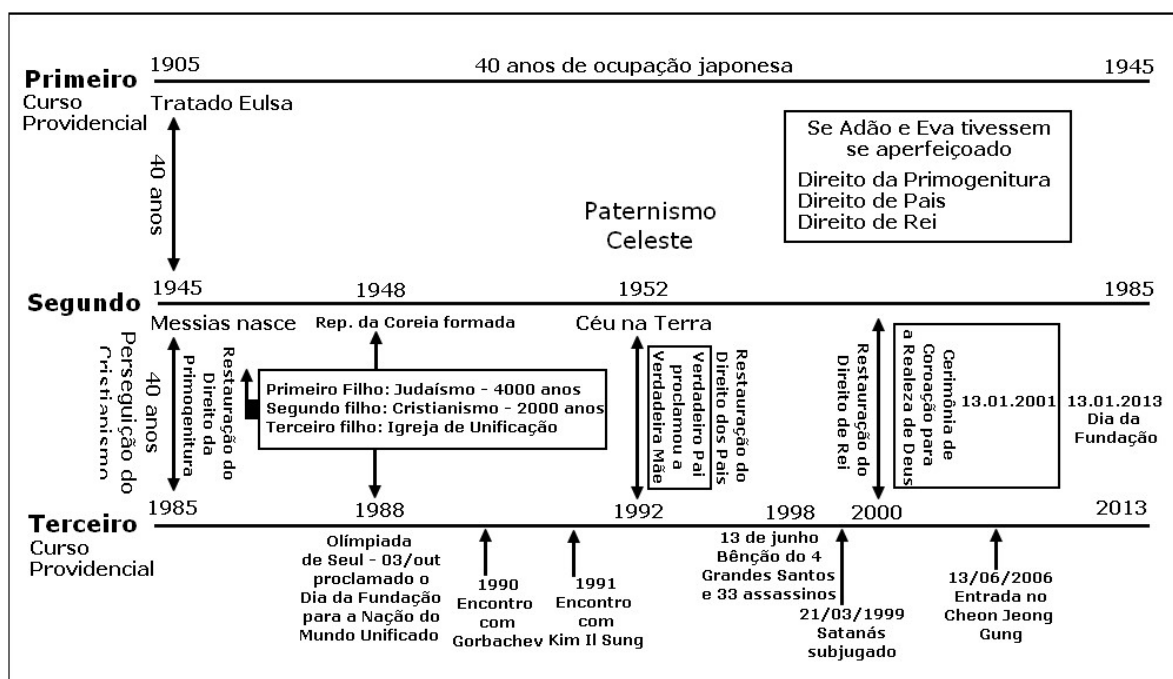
Primeiro
Curso
Providencial

1905 40 anos de ocupação japonesa 1945

Tratado Eulsa

40 anos

Se Adão e Eva tivessem se aperfeiçoado

Direito da Primogenitura
Direito de Pais
Direito de Rei

Paternismo Celeste

Segundo

1945 1948 1952 1985

Messias nasce

Rep. da Coreia formada

Céu na Terra

40 anos Perseguição do Cristianismo

Restauração do Direito da Primogenitura

Primeiro Filho: Judaísmo - 4000 anos
Segundo filho: Cristianismo - 2000 anos
Terceiro filho: Igreja de Unificação

Verdadeiro Pai proclamou a Verdadeira Mãe

Restauração do Direito dos Pais

Restauração do Direito de Rei

Cerimônia de Coroação para a Realeza de Deus

13.01.2001

13.01.2013 Dia da Fundação

Terceiro
Curso
Providencial

1985 1988 1992 1998 2000 2013

Olímpiada de Seul - 03/out proclamado o Dia da Fundação para a Nação do Mundo Unificado

1990 Encontro com Gorbachev

1991 Encontro com Kim Il Sung

13 de junho Bênção do 4 Grandes Santos e 33 assassinos

21/03/1999 Satanás subjugado

13/06/2006 Entrada no Cheon Jeong Gung